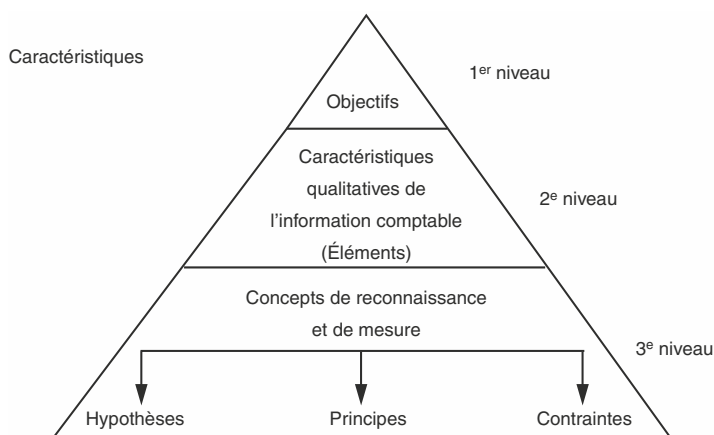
Caractéristiques

1$^{er}$ niveau

Objectifs

Caractéristiques qualitatives de l'information comptable (Éléments)

2$^{e}$ niveau

Concepts de reconnaissance et de mesure

3$^{e}$ niveau

Hypothèses

Principes

Contraintes